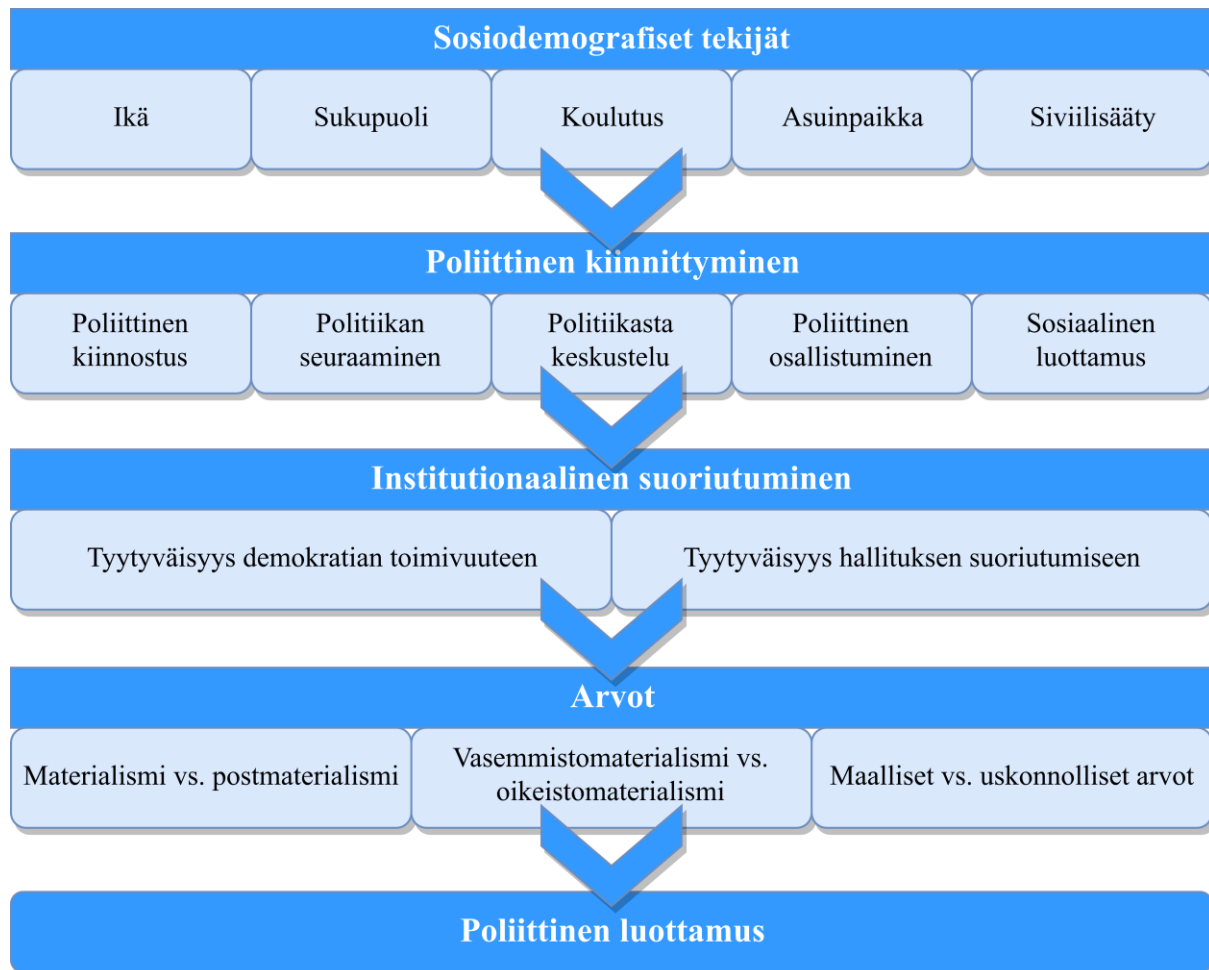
Sosiodemografiset tekijät

Ikä

Sukupuoli

Koulutus

Asuinpaikka

Siviilisääty

Poliittinen kiinnittyminen

Poliittinen kiinnostus

Politiikan seuraaminen

Politiikasta keskustelu

Poliittinen osallistuminen

Sosiaalinen luottamus

Institutionaalinen suoriutuminen

Tyytyväisyys demokratian toimivuuteen

Tyytyväisyys hallituksen suoriutumiseen

Arvot

Materialismi vs. postmaterialismi

Vasemmistomaterialismi vs. oikeistomaterialismi

Maalliset vs. uskonnolliset arvot

Poliittinen luottamus